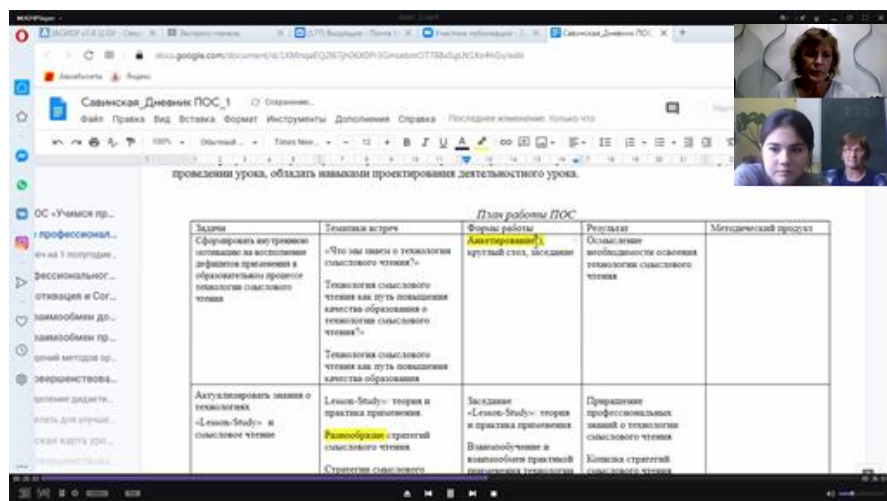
Савинская_Дневник ПОС_1

Файл Правка Вид Вставка Формат Инструменты Дополнения Справка

docs.google.com

ОС «Учимся пр...

профессионал...

фессиональног...

отивация и Сог...

заимообмен до...

заимообмен пр...

овершенствова...

проведении урока, обладать навыками проектирования деятельностного урока.

План работы ПОС

| Задача | Тематика встреч | Формы работы | Результат | Методический продукт |
|---|---|---|---|---|
| Сформировать внутреннюю мотивацию на восполнение дефицитов применения в образовательном процессе технологии смыслового чтения | «Что мы знаем о технологии смыслового чтения?» Технология смыслового чтения как путь повышения качества образования о технологии смыслового чтения?» Технология смыслового чтения как путь повышения качества образования | Анкетирование, круглый стол, заседание | Осмысление необходимости освоения технологии смыслового чтения | |
| Актуализировать знания о технологиях «Lesson-Study» и смысловое чтение | Lesson-Study»: теория и практика применения. Разнообразие стратегий смыслового чтения. Стратегии смыслового | Заседание «Lesson-Study»: теория и практика применения. Взаимообучение и взаимообмен практикой применения технологии | Приращение профессиональных знаний о технологии смыслового чтения. Копилка стратегий смыслового чтения | |